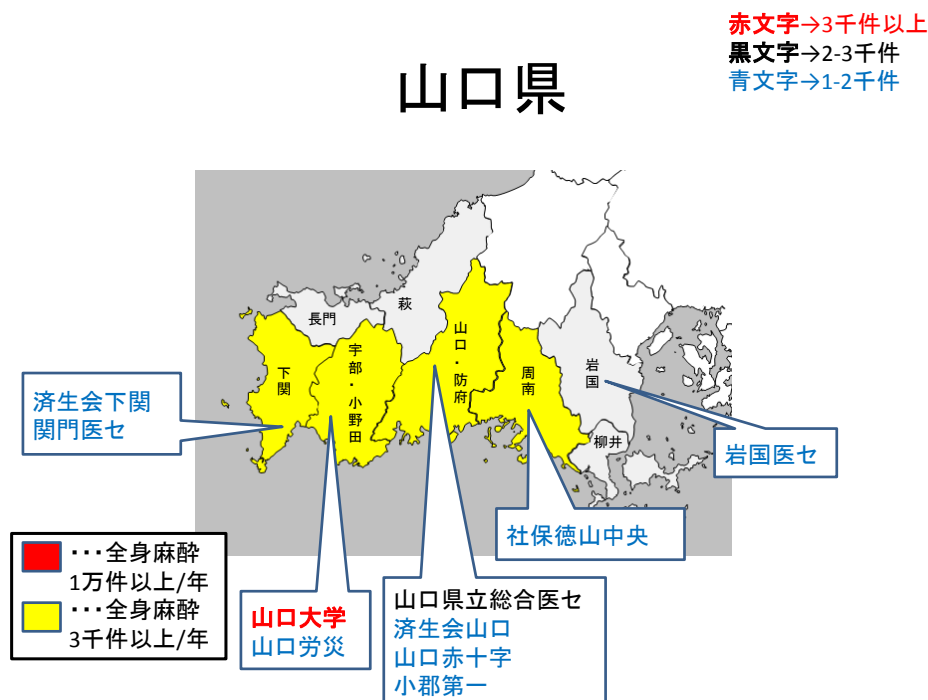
赤文字→3千件以上
黒文字→2-3千件
青文字→1-2千件

山口県

萩

長門

下関

宇部・小野田

山口・防府

周南

岩国

柳井

済生会下関
関門医セ

岩国医セ

社保徳山中央

・・・全身麻酔
1万件以上/年

・・・全身麻酔
3千件以上/年

山口大学
山口労災

山口県立総合医セ
済生会山口
山口赤十字
小郡第一